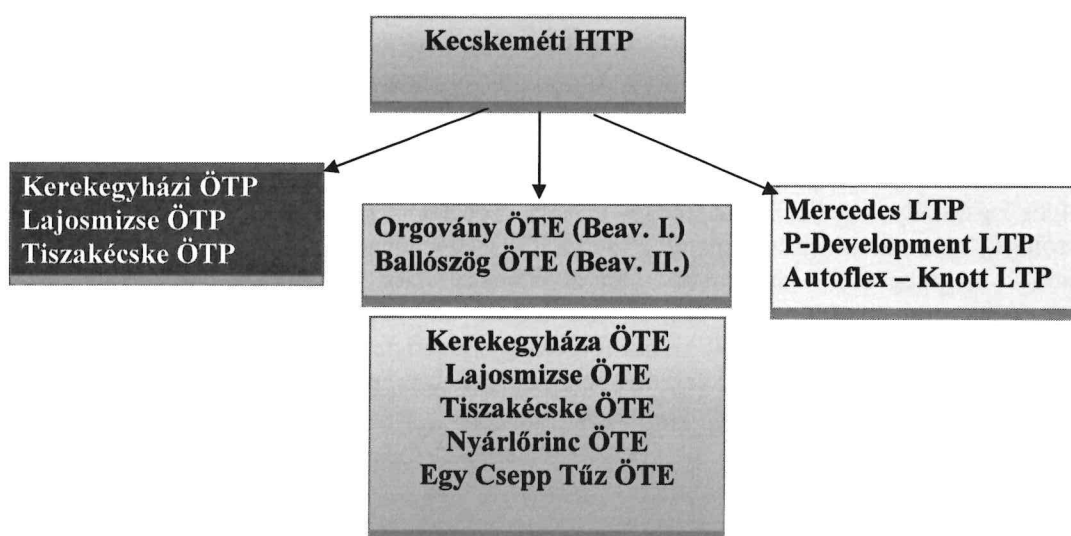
Kecskeméti HTP

Kerekegyházi ÖTP
Lajosmizse ÖTP
Tiszakécske ÖTP

Orgovány ÖTE (Beav. I.)
Ballószög ÖTE (Beav. II.)

Kerekegyháza ÖTE
Lajosmizse ÖTE
Tiszakécske ÖTE
Nyárlőrinc ÖTE
Egy Csepp Tűz ÖTE

Mercedes LTP
P-Development LTP
Autoflex – Knott LTP